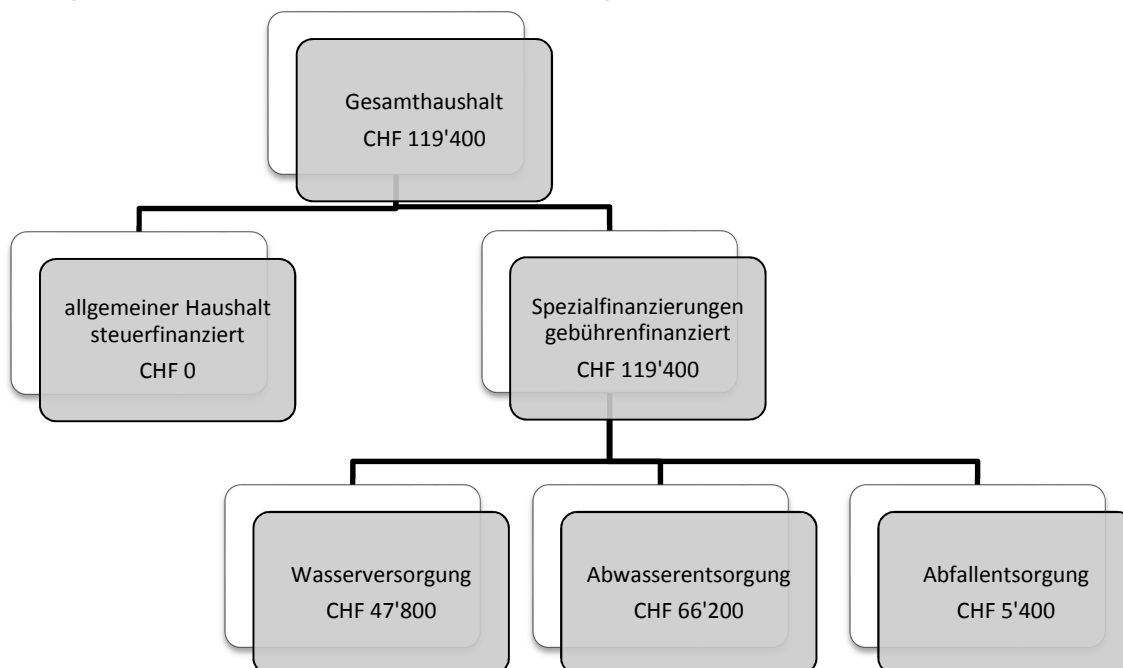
Gesamthaushalt
CHF 119'400

allgemeiner Haushalt steuerfinanziert
CHF 0

Spezialfinanzierungen gebührenfinanziert
CHF 119'400

Wasserversorgung
CHF 47'800

Abwasserentsorgung
CHF 66'200

Abfallentsorgung
CHF 5'400